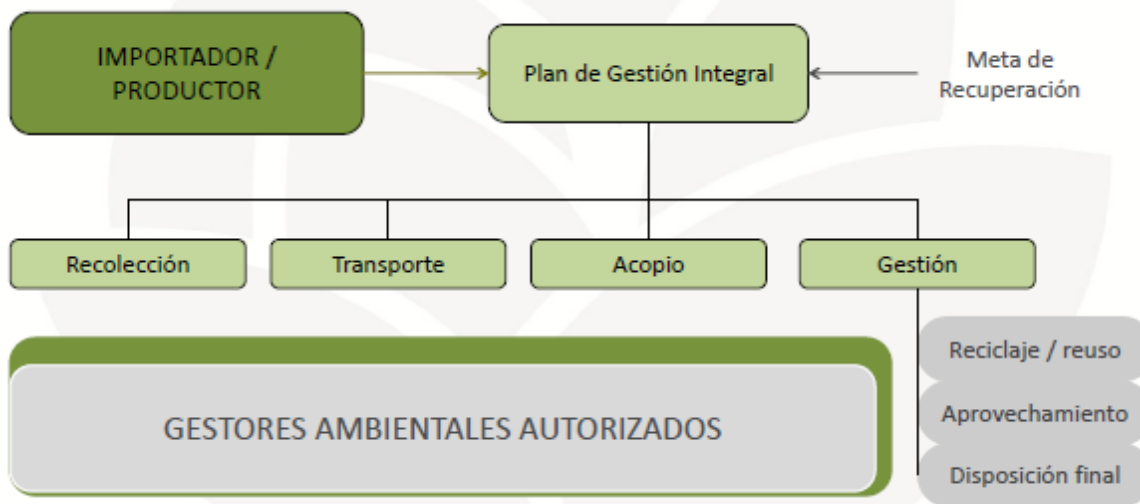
IMPORTADOR / PRODUCTOR

Plan de Gestión Integral

Meta de Recuperación

Recolección

Transporte

Acopio

Gestión

Reciclaje / reuso

Aprovechamiento

Disposición final

GESTORES AMBIENTALES AUTORIZADOS